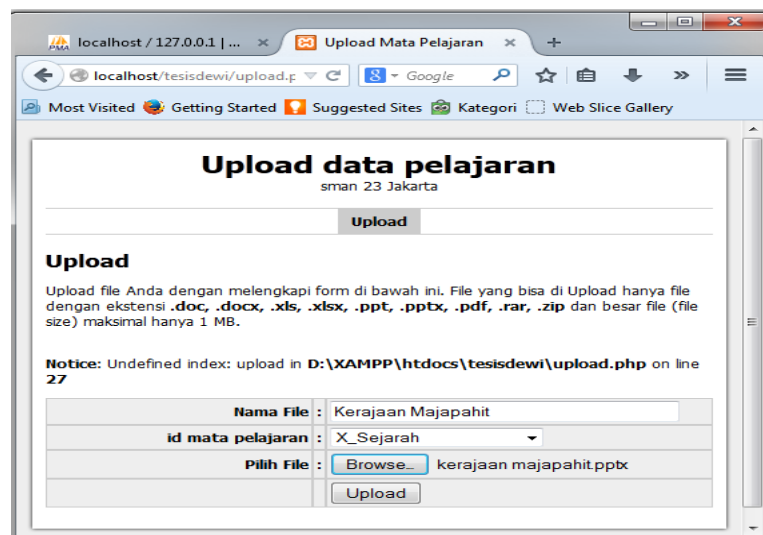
localhost / 127.0.0.1 | ... ×
Upload Mata Pelajaran ×
+

localhost/tesisdewi/upload.p
Google

Most Visited Getting Started Suggested Sites Kategori Web Slice Gallery

Upload data pelajaran
sman 23 Jakarta

Upload

Upload

Upload file Anda dengan melengkapi form di bawah ini. File yang bisa di Upload hanya file dengan ekstensi .doc, .docx, .xls, .xlsx, .ppt, .pptx, .pdf, .rar, .zip dan besar file (file size) maksimal hanya 1 MB.

Notice: Undefined index: upload in D:\XAMPP\htdocs\tesisdewi\upload.php on line 27

| | | |
|---|---|---|
| Nama File | : | Kerajaan Majapahit |
| id mata pelajaran | : | X_Sejarah |
| Pilih File | : | Browse... kerajaan majapahit.pptx |
| | | Upload |